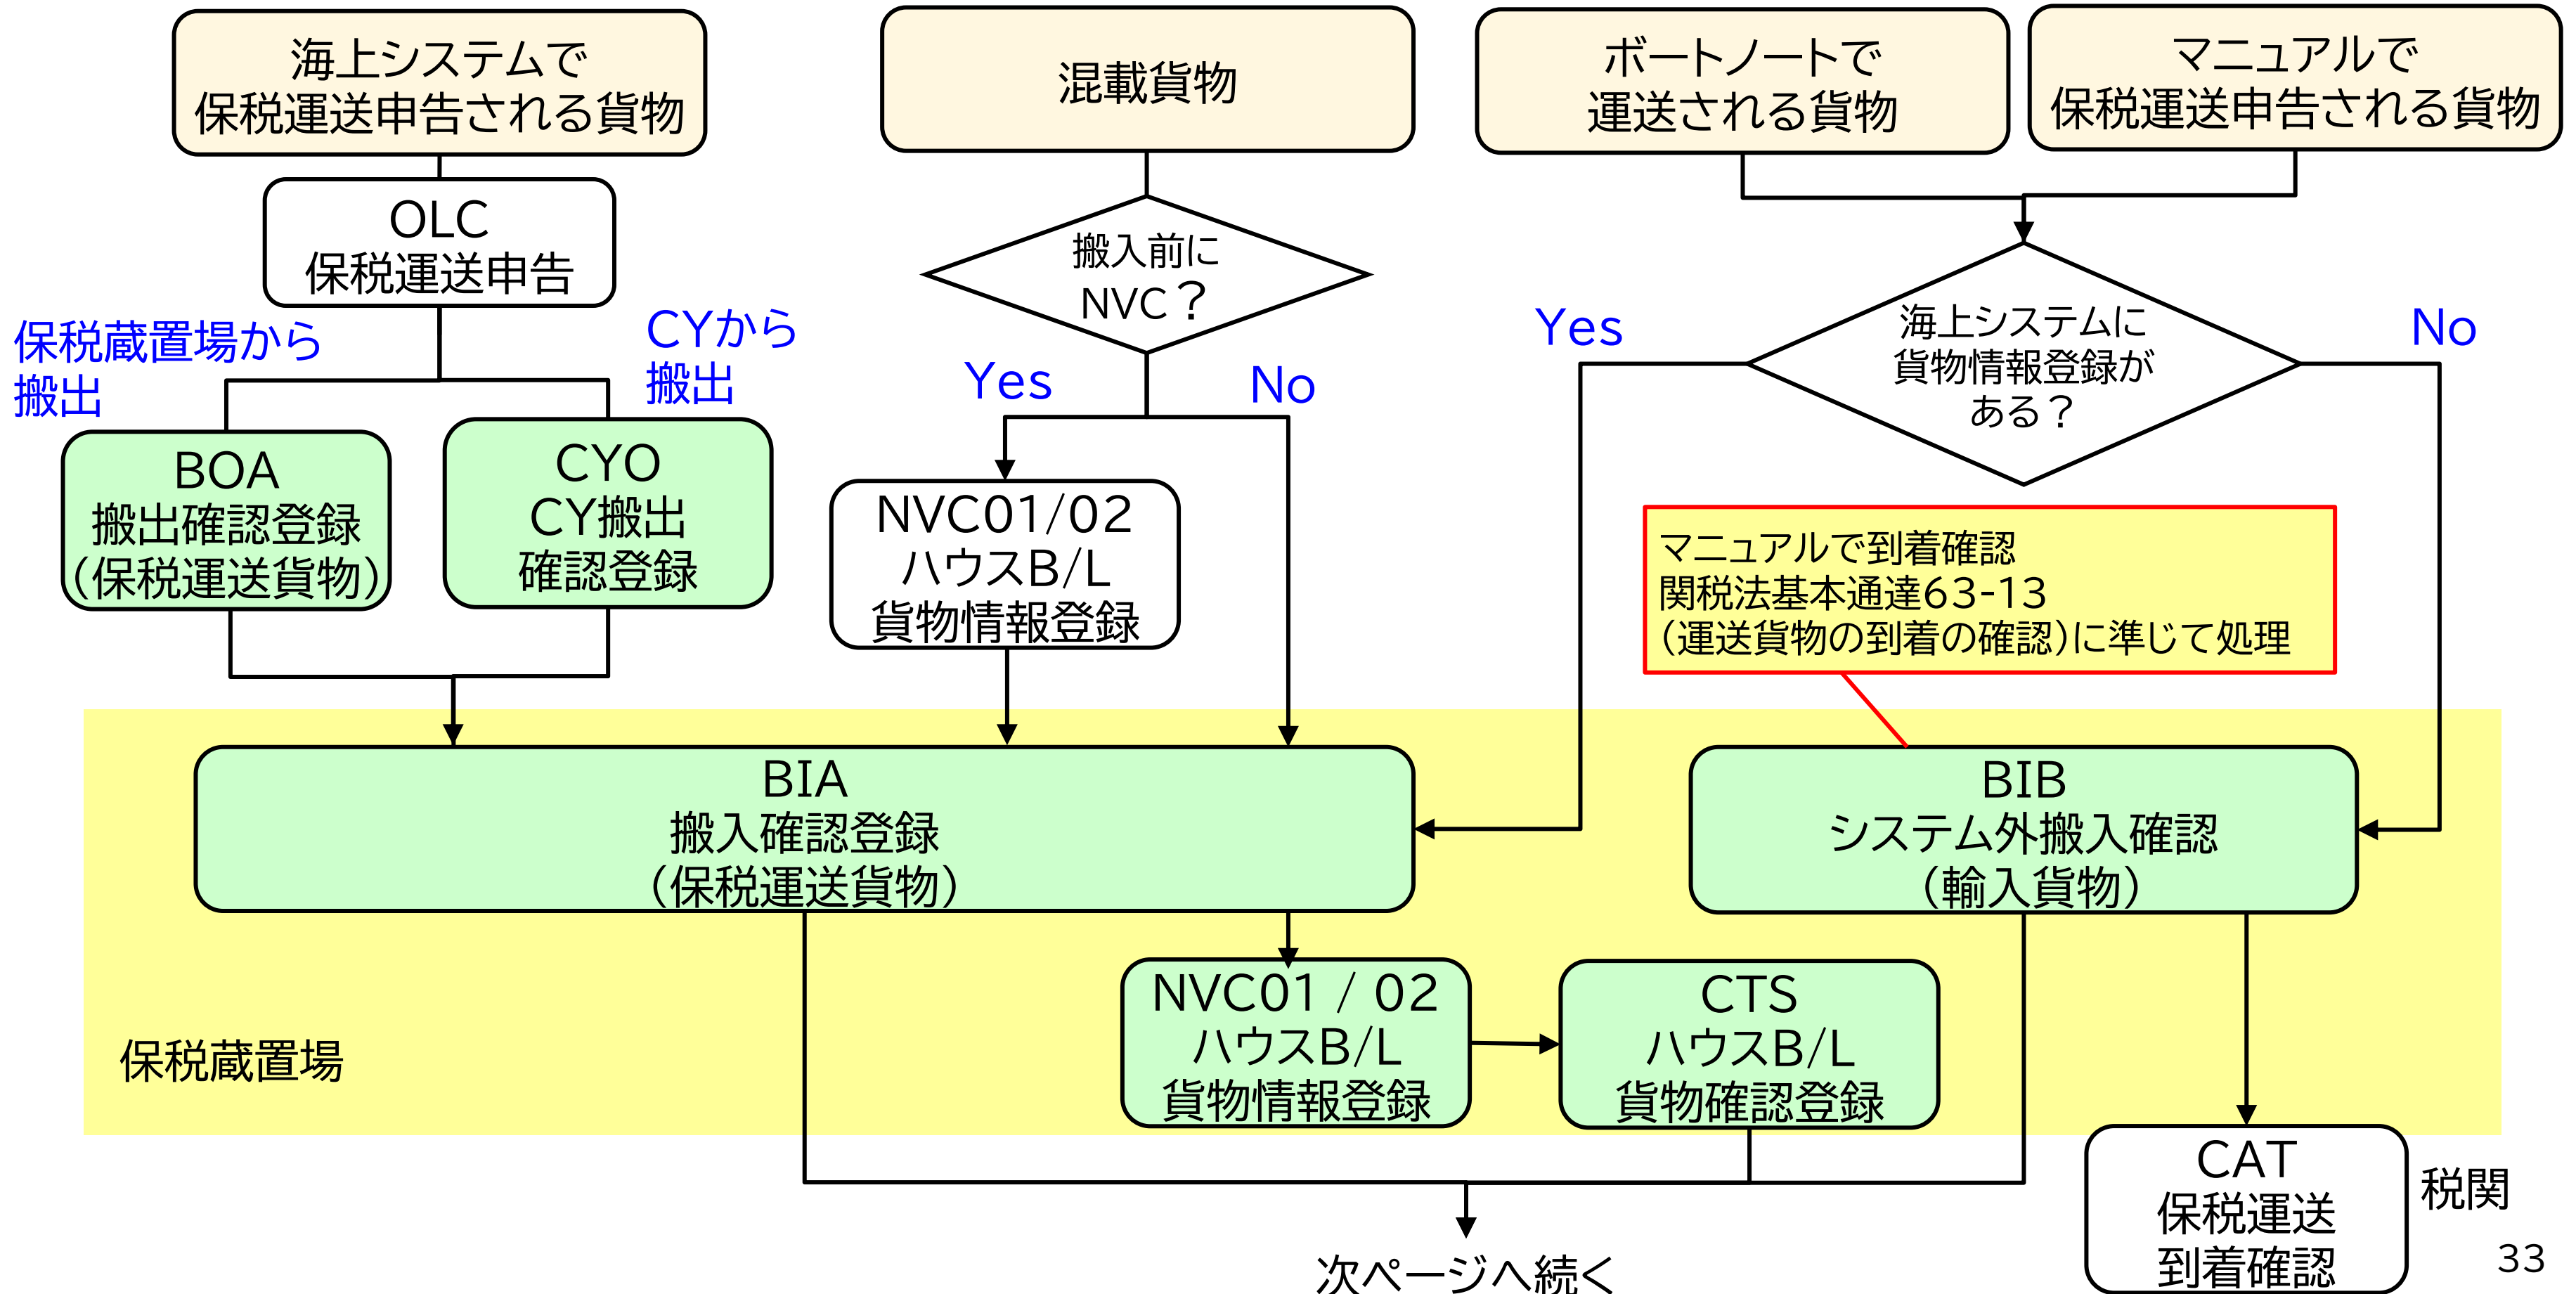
海上システムで
保税運送申告される貨物

混載貨物

ボートノートで
運送される貨物

マニュアルで
保税運送申告される貨物

OLC
保税運送申告

搬入前に
NVC？

保税蔵置場から
搬出

CYから
搬出

Yes

No

Yes

海上システムに
貨物情報登録が
ある？

No

BOA
搬出確認登録
（保税運送貨物）

CYO
CY搬出
確認登録

NVC01/02
ハウスB/L
貨物情報登録

マニュアルで到着確認
関税法基本通達63-13
（運送貨物の到着の確認）に準じて処理

BIA
搬入確認登録
（保税運送貨物）

BIB
システム外搬入確認
（輸入貨物）

NVC01 / 02
ハウスB/L
貨物情報登録

CTS
ハウスB/L
貨物確認登録

保税蔵置場

CAT
保税運送
到着確認

税関

次ページへ続く

33